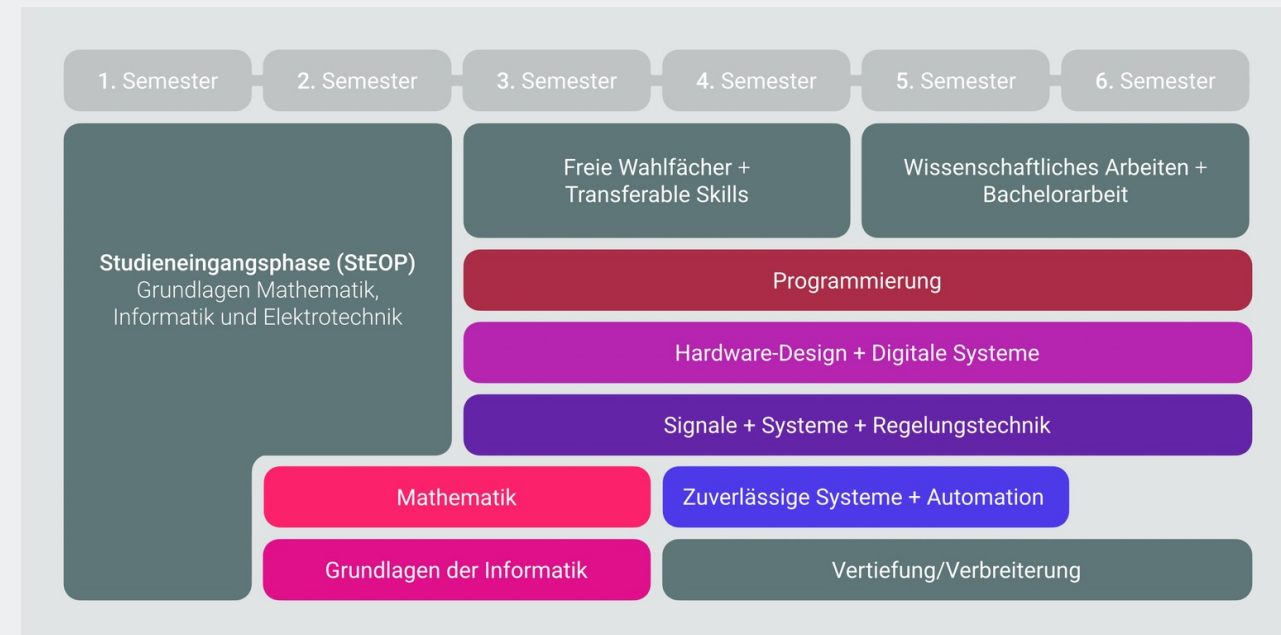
1. Semester
2. Semester
3. Semester
4. Semester
5. Semester
6. Semester

Studieneingangsphase (StEOP)
Grundlagen Mathematik, Informatik und Elektrotechnik

Freie Wahlfächer + Transferable Skills

Wissenschaftliches Arbeiten + Bachelorarbeit

Programmierung

Hardware-Design + Digitale Systeme

Signale + Systeme + Regelungstechnik

Mathematik

Zuverlässige Systeme + Automation

Grundlagen der Informatik

Vertiefung/Verbreiterung